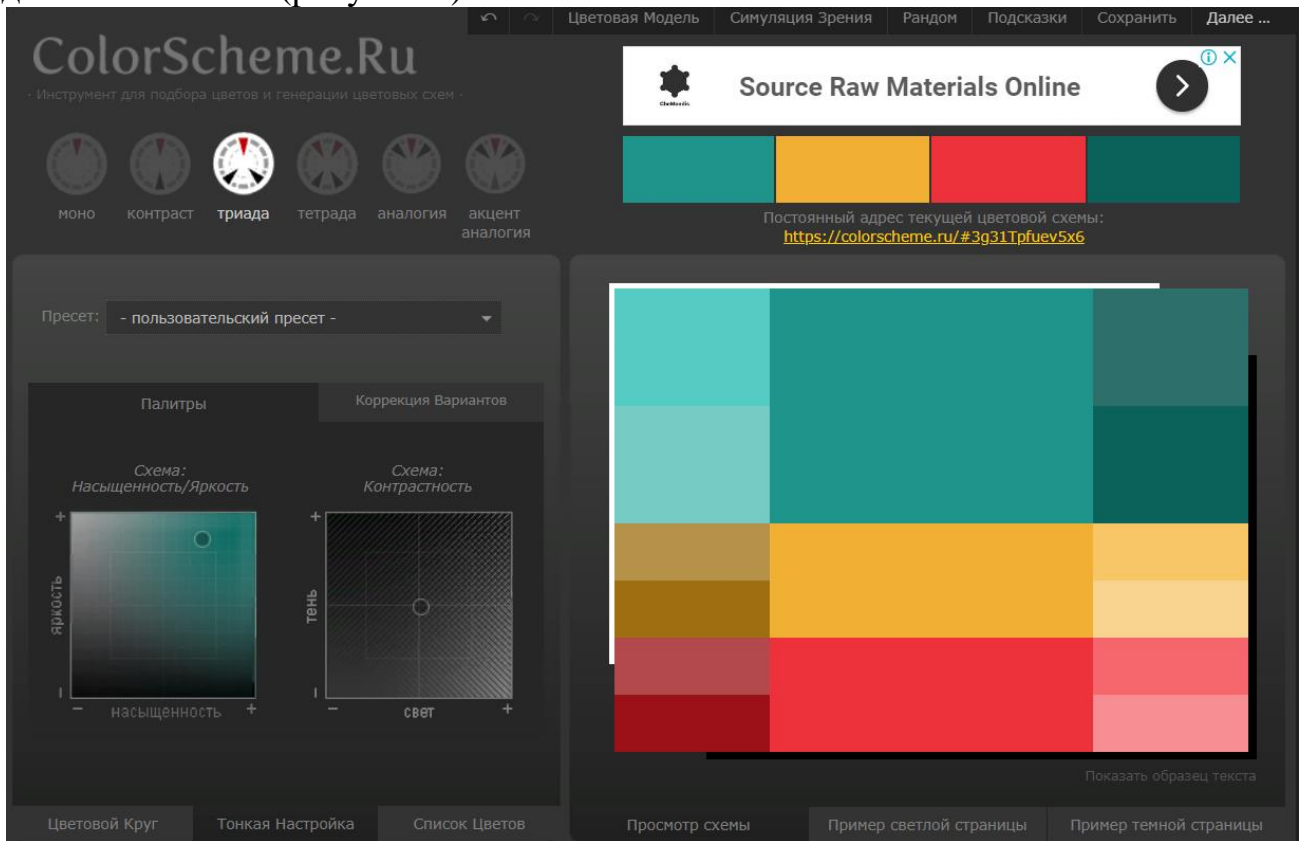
Цветовая Модель Симуляция Зрения Рандом Подсказки Сохранить Далее ...

ColorScheme.Ru

- Инструмент для подбора цветов и генерации цветовых схем -

Source Raw Materials Online

моно контраст триада тетрада аналогия акцент аналогия

Постоянный адрес текущей цветовой схемы:
https://colorscheme.ru/#3g31Tpfuev5x6

Пресет: - пользовательский пресет -

Палитры

Коррекция Вариантов

Схема: Насыщенность/Яркость

Схема: Контрастность

+

яркость

-

- насыщенность +

+

тень

-

- свет +

Показать образец текста

Цветовой Круг Тонкая Настройка Список Цветов

Просмотр схемы Пример светлой страницы Пример темной страницы